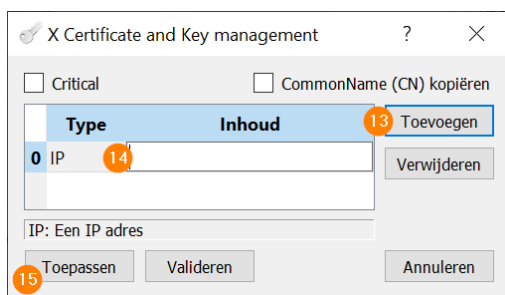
X Certificate and Key management ? ✕

Critical

CommonName (CN) kopiëren

| | Type | Inhoud |
|---|---|---|
| 0 | IP | 14 |

13 Toevoegen

Verwijderen

IP: Een IP adres

15 Toepassen

Valideren

Annuleren